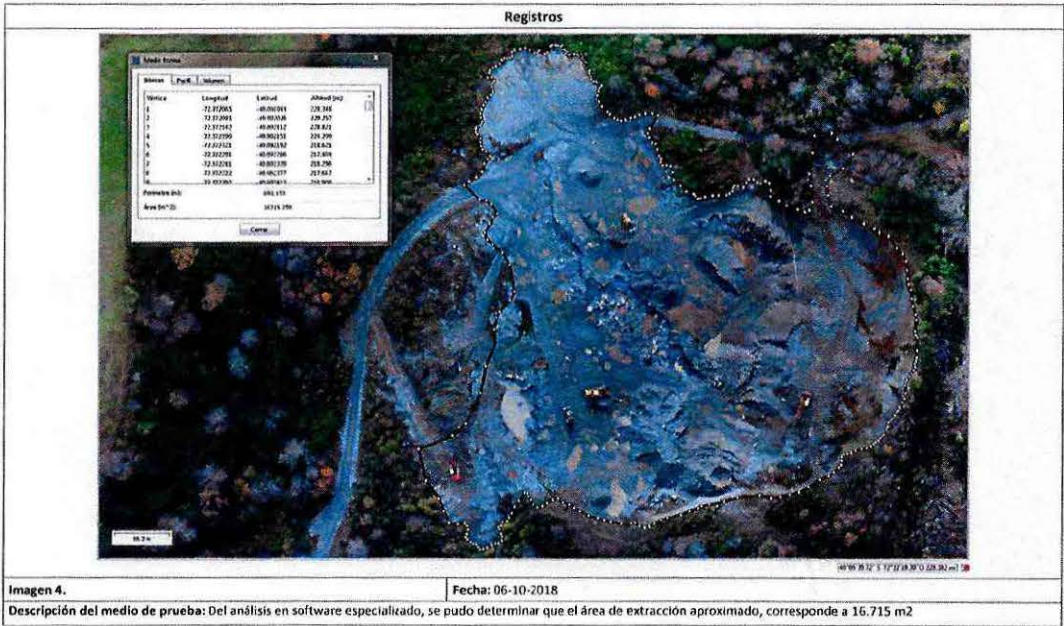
Registros

Medir forma

Vértices | Perfil | Volumen

| Vértice | Longitud | Latitud | Altitud (m) |
|---|---|---|---|
| 1 | -72.372065 | -45.092093 | 228.348 |
| 2 | -72.372081 | -45.092036 | 229.257 |
| 3 | -72.372142 | -45.092112 | 228.821 |
| 4 | -72.372190 | -45.092151 | 224.299 |
| 5 | -72.372321 | -45.092192 | 218.625 |
| 6 | -72.372291 | -45.092266 | 217.694 |
| 7 | -72.372281 | -45.092339 | 218.298 |
| 8 | -72.372322 | -45.092377 | 217.667 |
| 9 | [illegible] | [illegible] | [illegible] |

Perímetro (m): 691.155

Área (m^2): 16715.299

Cerrar

99.2 m

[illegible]

| Imagen 4. | Fecha: 06-10-2018 |
|---|---|

Descripción del medio de prueba: Del análisis en software especializado, se pudo determinar que el área de extracción aproximado, corresponde a 16.715 m2